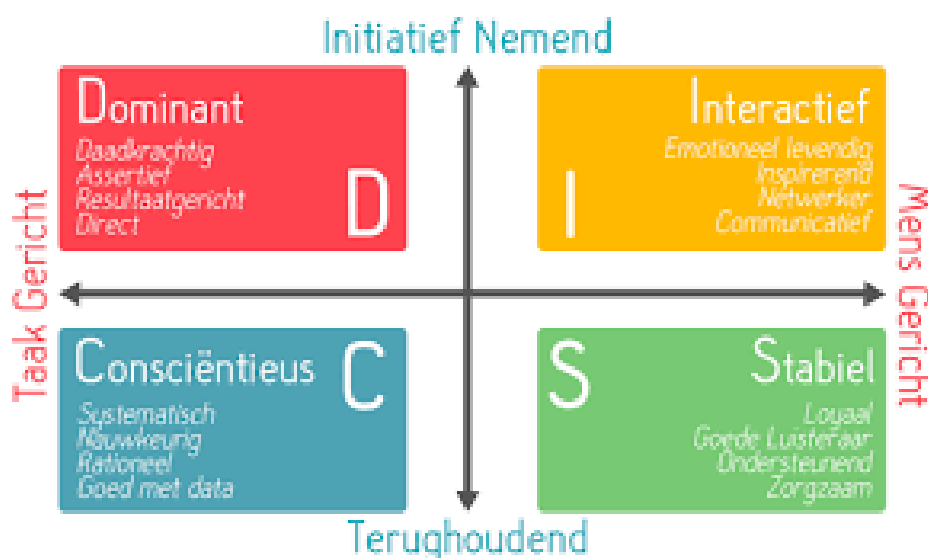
Initiatief Nemend

Dominant
Daadkrachtig
Assertief
Resultaatgericht
Direct
D

Interactief
Emotioneel levendig
Inspirerend
Netwerker
Communicatief
I

Taak Gericht

Mens Gericht

Consciëntieus
C
Systematisch
Nauwkeurig
Rationeel
Goed met data

S
Stabiel
Loyaal
Goede Luisteraar
Ondersteunend
Zorgzaam

Terughoudend